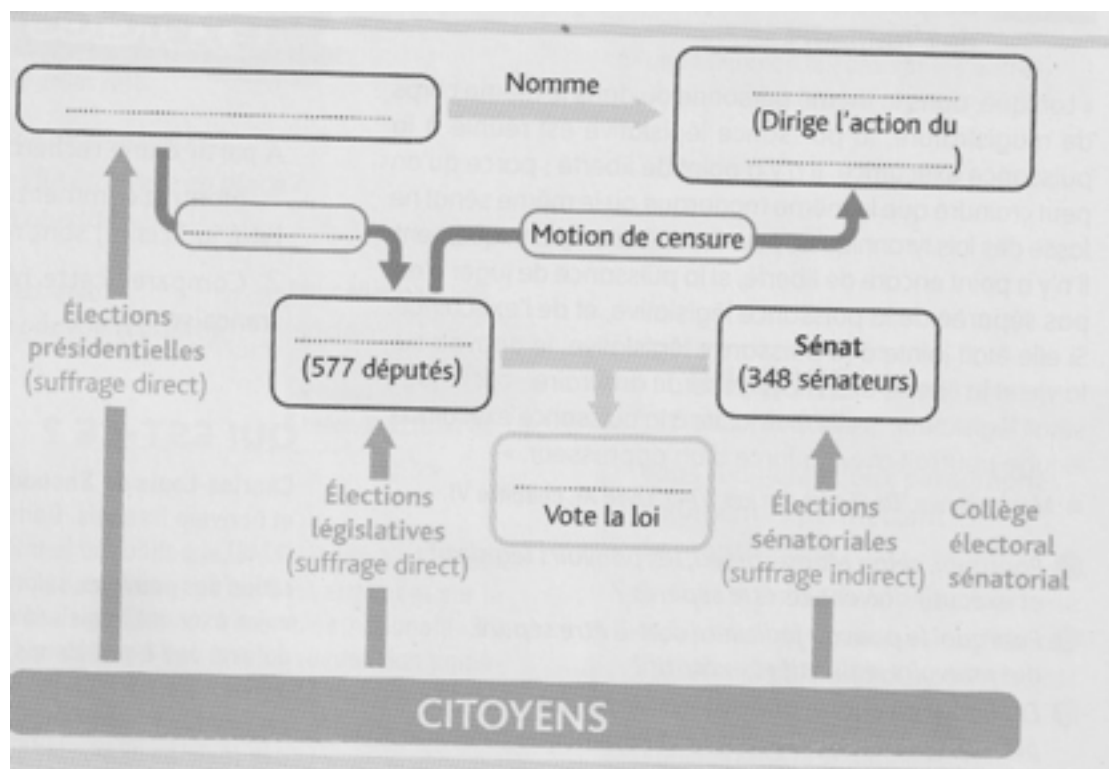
..................................

Nomme

..................................
(Dirige l'action du
..................................)

..................................

Motion de censure

Élections présidentielles (suffrage direct)

..................................
(577 députés)

Sénat
(348 sénateurs)

..................................
Vote la loi

Élections législatives (suffrage direct)

Élections sénatoriales (suffrage indirect)

Collège électoral sénatorial

CITOYENS